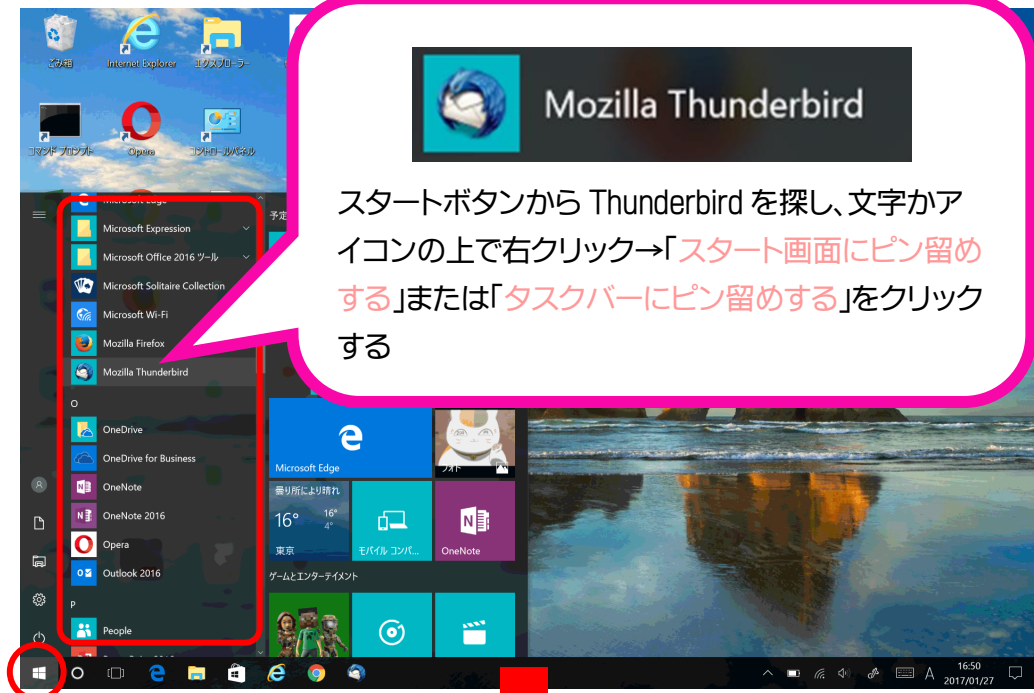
ごみ箱
Internet Explorer
エクスプローラー
コマンド プロンプト
Opera
コントロールパネル

Mozilla Thunderbird

スタートボタンから Thunderbird を探し、文字かアイコンの上で右クリック→「スタート画面にピン留めする」または「タスクバーにピン留めする」をクリックする

Microsoft Edge
Microsoft Expression
Microsoft Office 2016 ツール
Microsoft Solitaire Collection
Microsoft Wi-Fi
Mozilla Firefox
Mozilla Thunderbird
O
OneDrive
OneDrive for Business
OneNote
OneNote 2016
Opera
Outlook 2016
P
People

予定

Microsoft Edge
フォト
曇り所により晴れ
16°
16°
10°
東京
モバイル コンパ...
OneNote
ゲームとエンターテイメント

A
16:50
2017/01/27